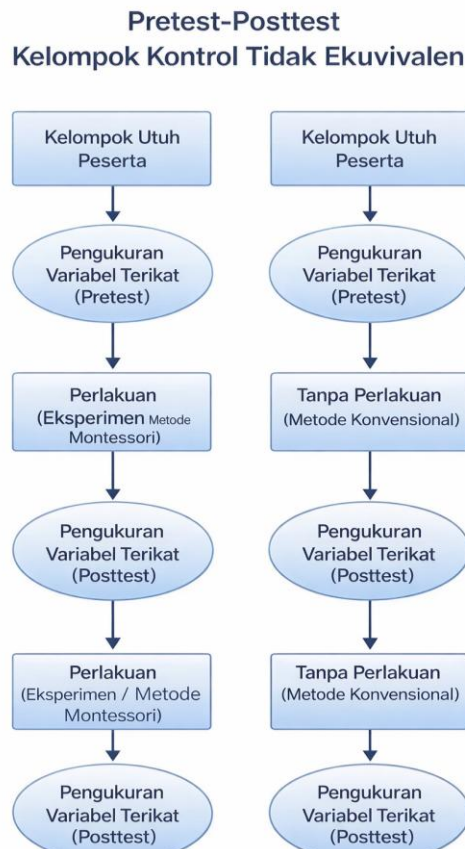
Pretest-Posttest
Kelompok Kontrol Tidak Ekuvivalen

Kelompok Utuh Peserta

Pengukuran Variabel Terikat (Pretest)

Perlakuan (Eksperimen Metode Montessori)

Pengukuran Variabel Terikat (Posttest)

Perlakuan (Eksperimen / Metode Montessori)

Pengukuran Variabel Terikat (Posttest)

Kelompok Utuh Peserta

Pengukuran Variabel Terikat (Pretest)

Tanpa Perlakuan (Metode Konvensional)

Pengukuran Variabel Terikat (Posttest)

Tanpa Perlakuan (Metode Konvensional)

Pengukuran Variabel Terikat (Posttest)